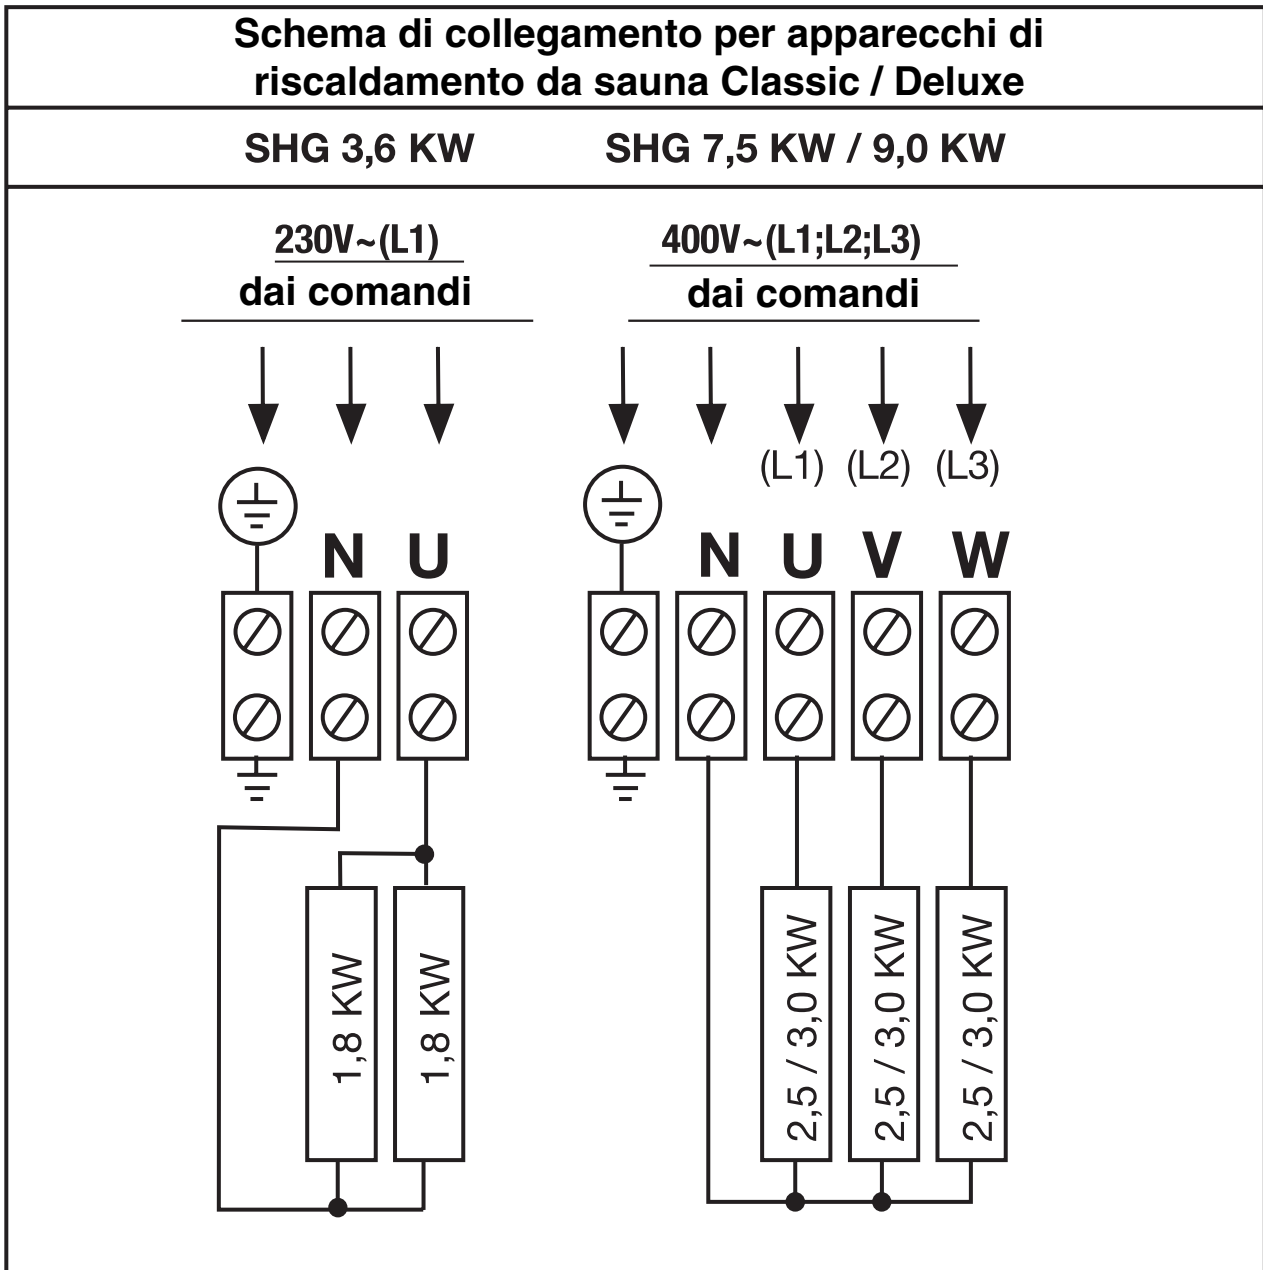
Schema di collegamento per apparecchi di riscaldamento da sauna Classic / Deluxe

SHG 3,6 KW

SHG 7,5 KW / 9,0 KW

230V~(L1)
dai comandi

400V~(L1;L2;L3)
dai comandi

N U

(L1) (L2) (L3)

N U V W

1,8 KW
1,8 KW

2,5 / 3,0 KW
2,5 / 3,0 KW
2,5 / 3,0 KW